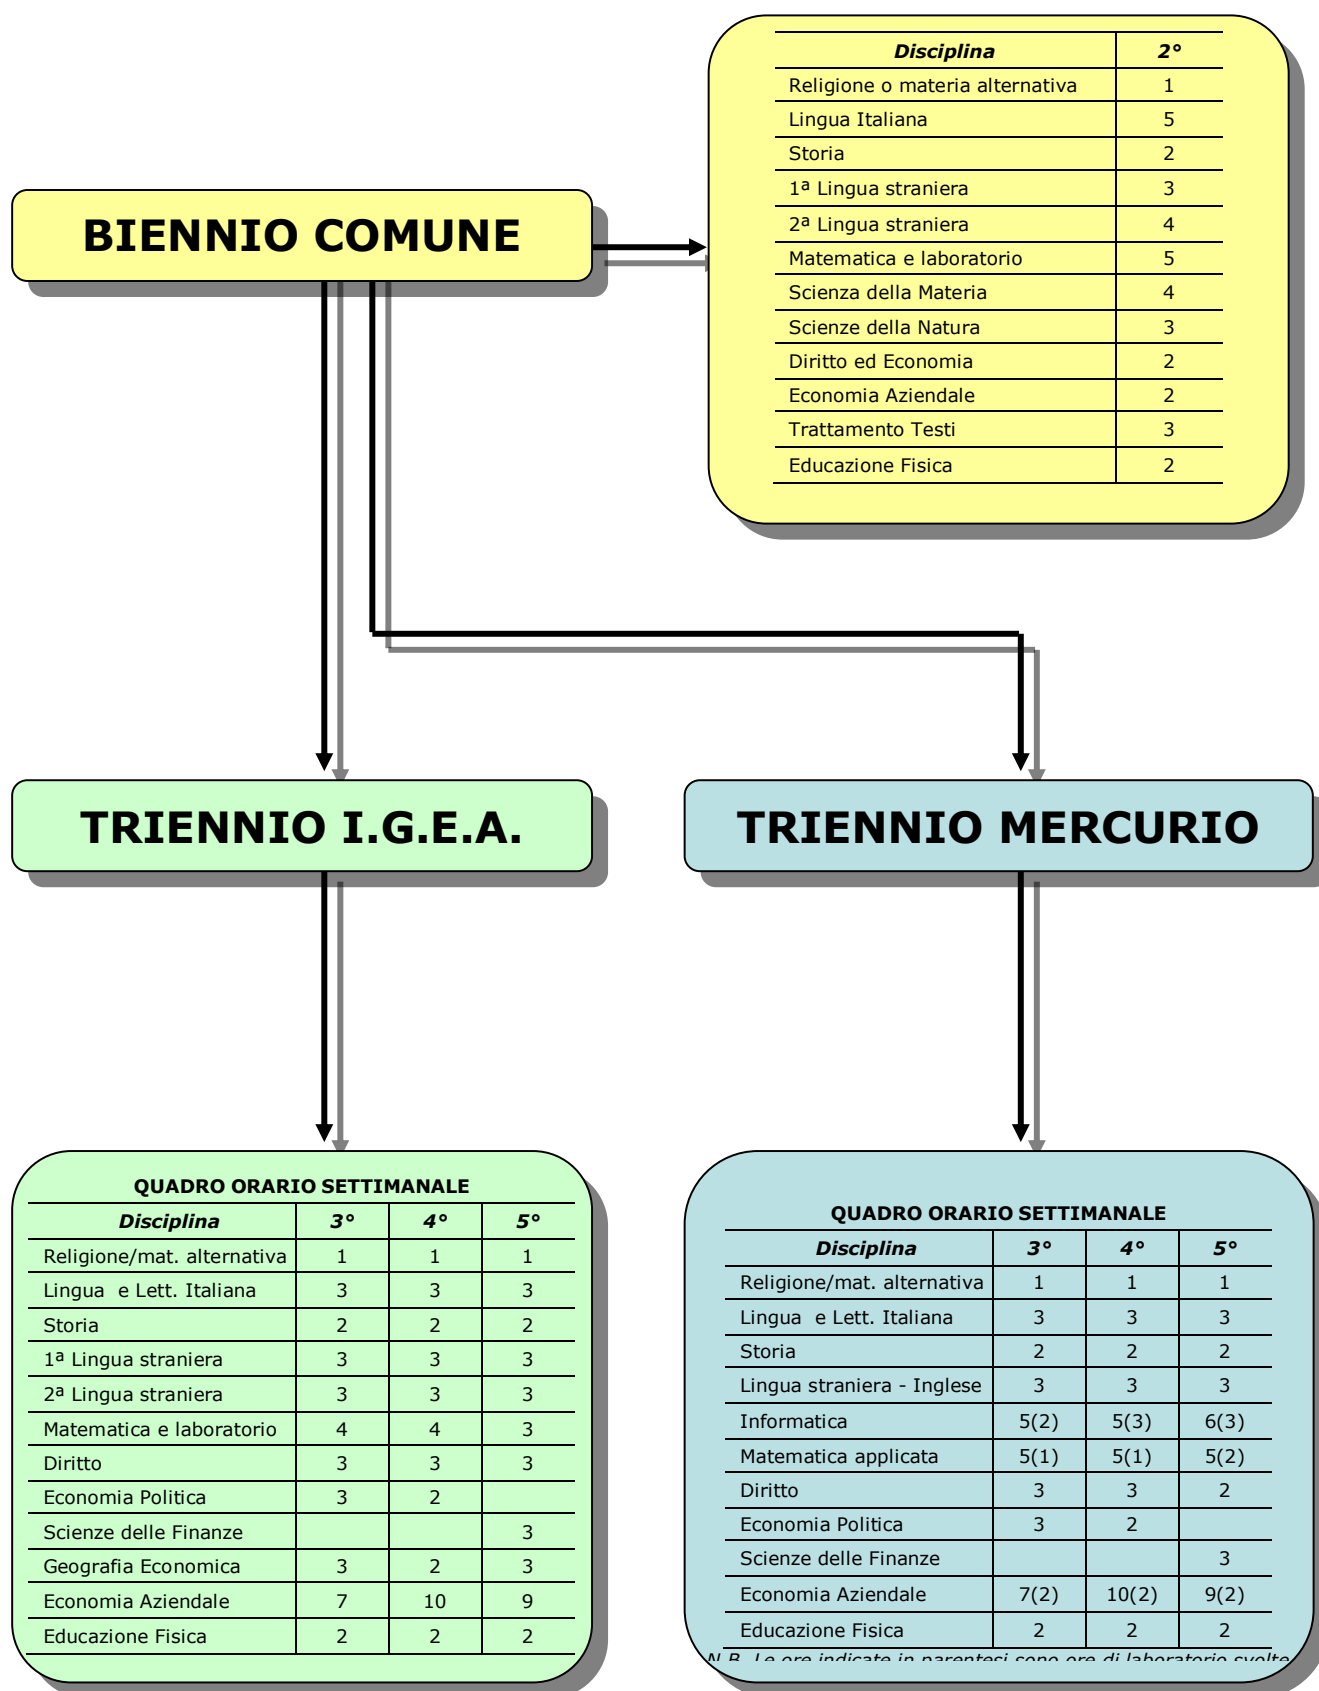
| Disciplina | 2° |
|---|---|
| Religione o materia alternativa | 1 |
| Lingua Italiana | 5 |
| Storia | 2 |
| 1ª Lingua straniera | 3 |
| 2ª Lingua straniera | 4 |
| Matematica e laboratorio | 5 |
| Scienza della Materia | 4 |
| Scienze della Natura | 3 |
| Diritto ed Economia | 2 |
| Economia Aziendale | 2 |
| Trattamento Testi | 3 |
| Educazione Fisica | 2 |

BIENNIO COMUNE

TRIENNIO I.G.E.A.

TRIENNIO MERCURIO

QUADRO ORARIO SETTIMANALE

| Disciplina | 3° | 4° | 5° |
|---|---|---|---|
| Religione/mat. alternativa | 1 | 1 | 1 |
| Lingua e Lett. Italiana | 3 | 3 | 3 |
| Storia | 2 | 2 | 2 |
| 1ª Lingua straniera | 3 | 3 | 3 |
| 2ª Lingua straniera | 3 | 3 | 3 |
| Matematica e laboratorio | 4 | 4 | 3 |
| Diritto | 3 | 3 | 3 |
| Economia Politica | 3 | 2 | |
| Scienze delle Finanze | | | 3 |
| Geografia Economica | 3 | 2 | 3 |
| Economia Aziendale | 7 | 10 | 9 |
| Educazione Fisica | 2 | 2 | 2 |

QUADRO ORARIO SETTIMANALE

| Disciplina | 3° | 4° | 5° |
|---|---|---|---|
| Religione/mat. alternativa | 1 | 1 | 1 |
| Lingua e Lett. Italiana | 3 | 3 | 3 |
| Storia | 2 | 2 | 2 |
| Lingua straniera - Inglese | 3 | 3 | 3 |
| Informatica | 5(2) | 5(3) | 6(3) |
| Matematica applicata | 5(1) | 5(1) | 5(2) |
| Diritto | 3 | 3 | 2 |
| Economia Politica | 3 | 2 | |
| Scienze delle Finanze | | | 3 |
| Economia Aziendale | 7(2) | 10(2) | 9(2) |
| Educazione Fisica | 2 | 2 | 2 |

N.B. Le ore indicate in parentesi sono ore di laboratorio svolte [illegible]